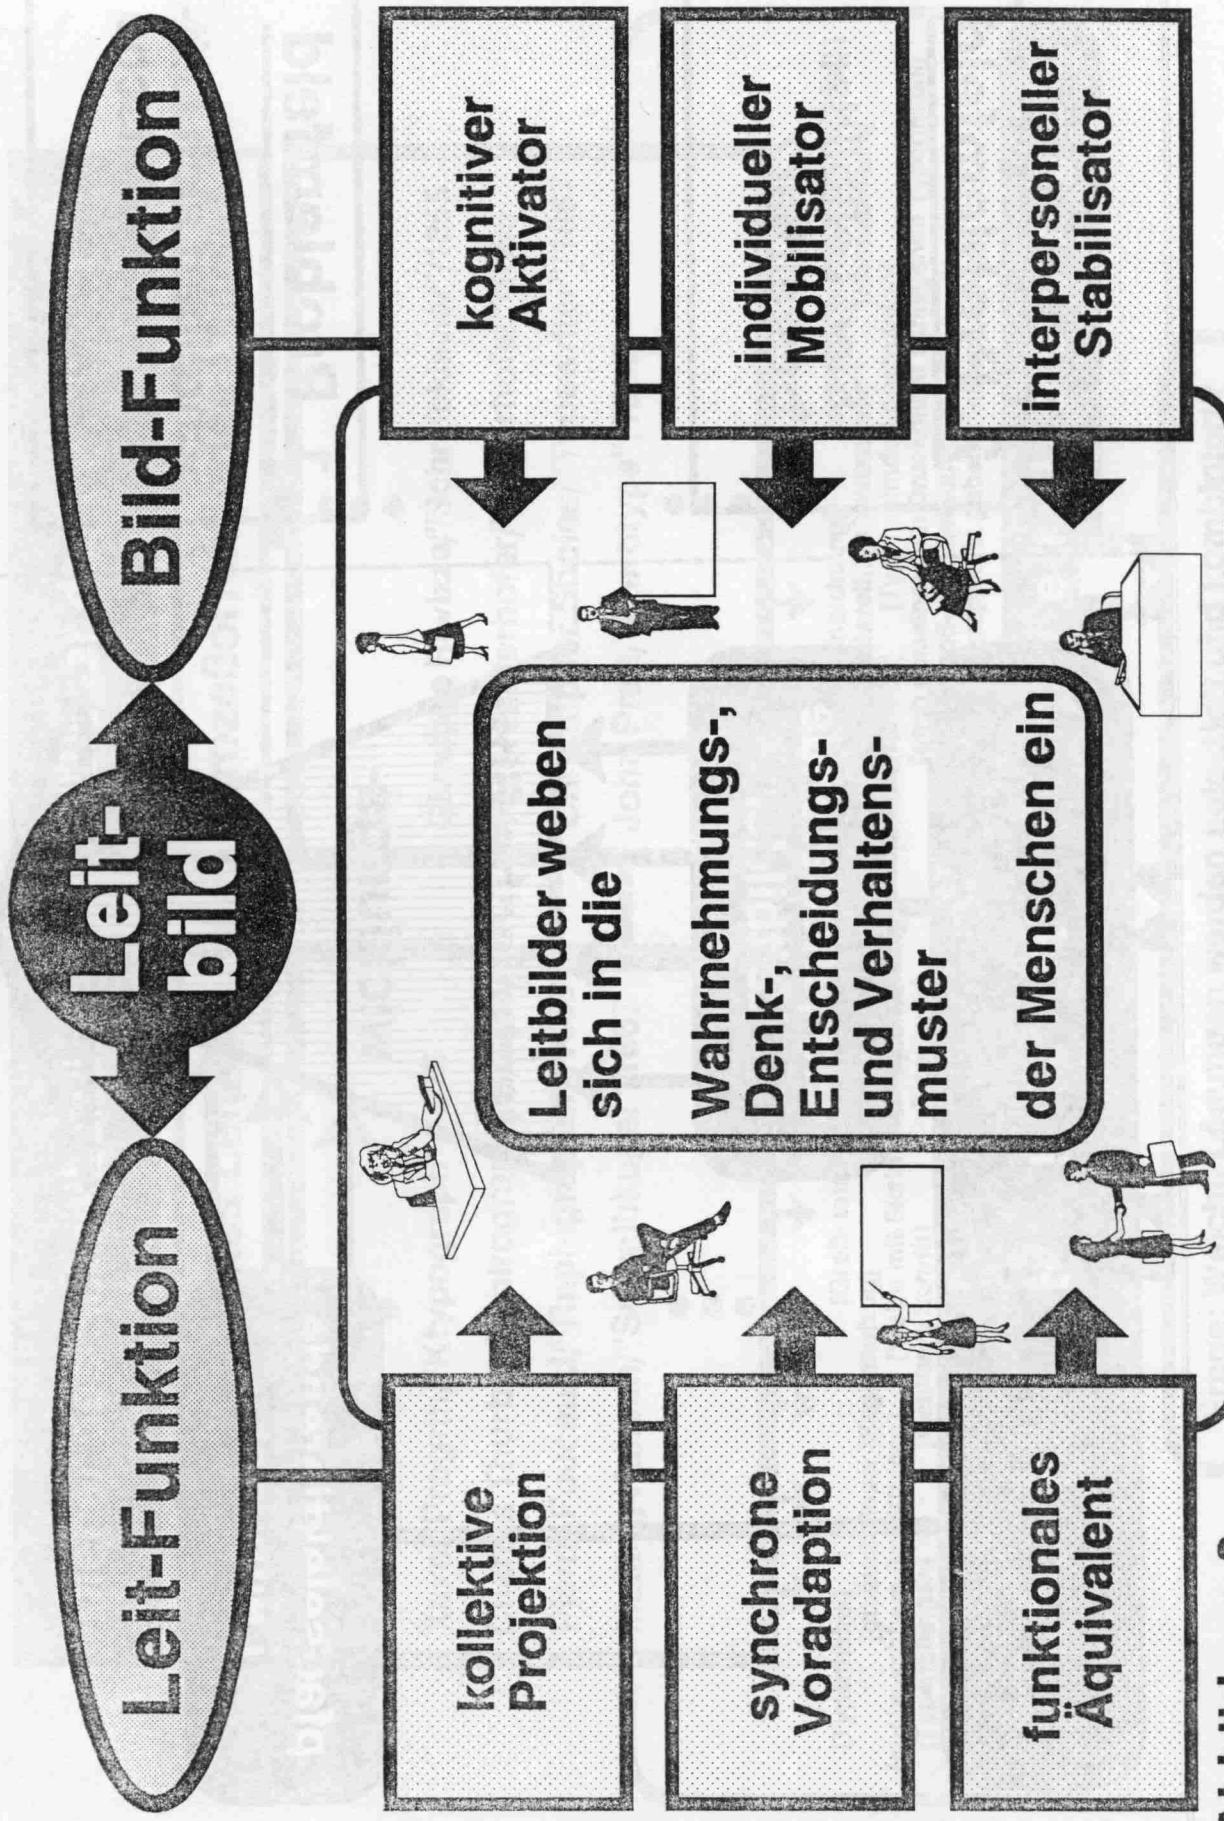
Leit-Funktion

Leitbild

Bild-Funktion

kollektive Projektion

synchrone Voradaption

funktionales Äquivalent

kognitiver Aktivator

individueller Mobilisator

interpersoneller Stabilisator

Leitbilder weben sich in die

Wahrnehmungs-, Denk-, Entscheidungs- und Verhaltensmuster

der Menschen ein

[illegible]